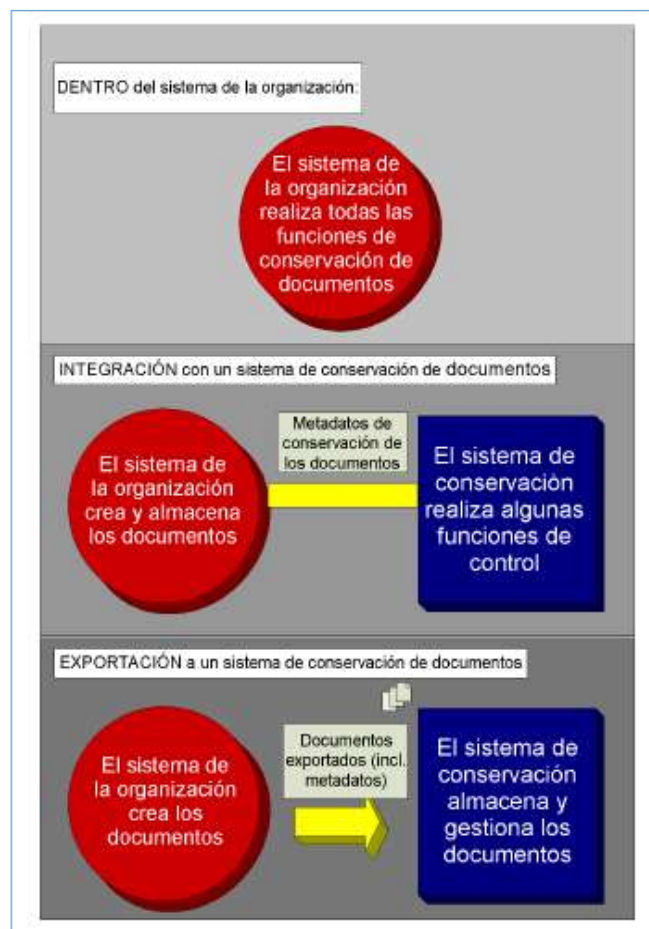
DENTRO del sistema de la organización:

El sistema de la organización realiza todas las funciones de conservación de documentos

INTEGRACIÓN con un sistema de conservación de documentos

El sistema de la organización crea y almacena los documentos

Metadatos de conservación de los documentos

El sistema de conservación realiza algunas funciones de control

EXPORTACIÓN a un sistema de conservación de documentos

El sistema de la organización crea los documentos

Documentos exportados (incl. metadatos)

El sistema de conservación almacena y gestiona los documentos